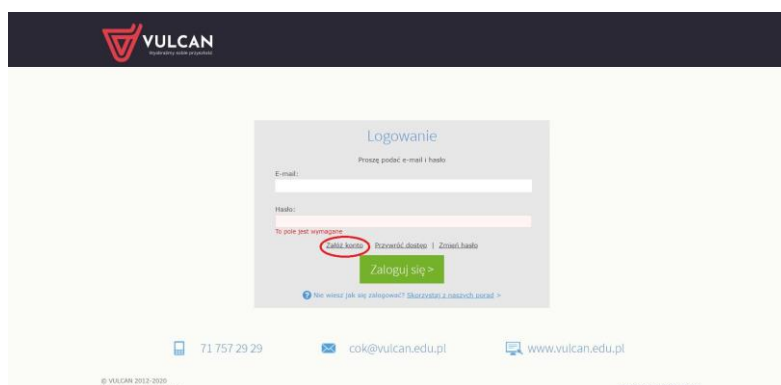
VULCAN
Wydarzamy razem przyszłość

Logowanie

Proszę podać e-mail i hasło

E-mail:

Hasło:

To pole jest wymagane

Załóż konto | Przywróć dostęp | Zmień hasło

Zaloguj się >

Nie wiesz jak się zalogować? Skorzystaj z naszych porad >

71 757 29 29 cok@vulcan.edu.pl www.vulcan.edu.pl

© VULCAN 2012-2020